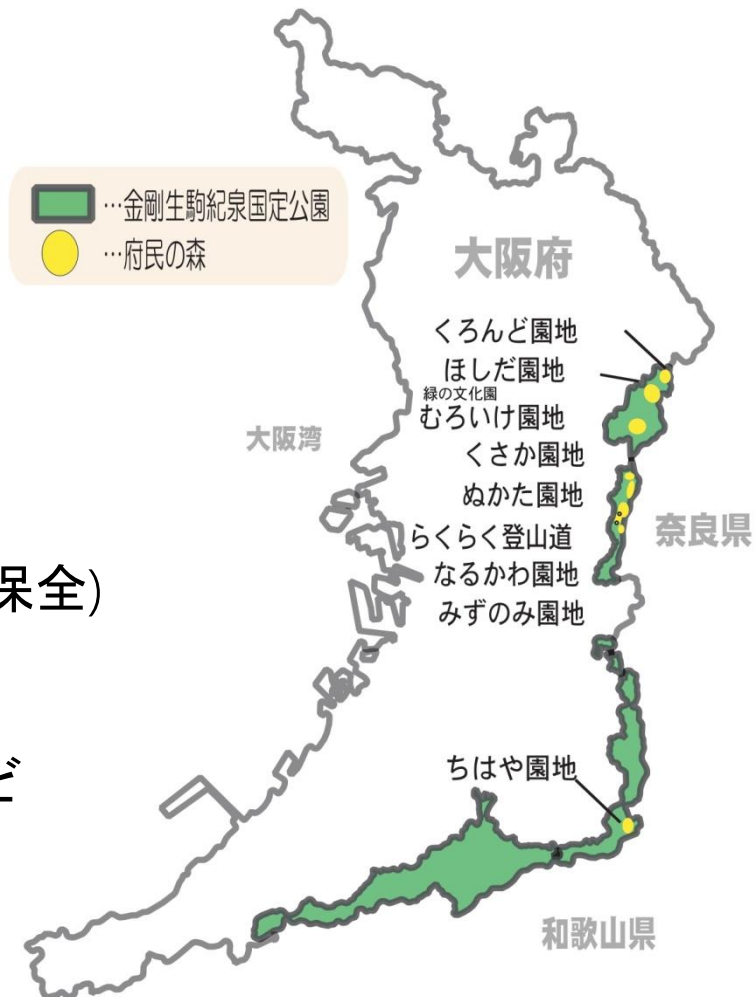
…金剛生駒紀泉国定公園
…府民の森

大阪府

くろんど園地
ほしだ園地
緑の文化園
むろいけ園地
くさか園地
ぬかた園地
らくらく登山道
なるかわ園地
みずのみ園地

大阪湾

奈良県

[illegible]保全)

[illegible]ど

ちはや園地

和歌山県